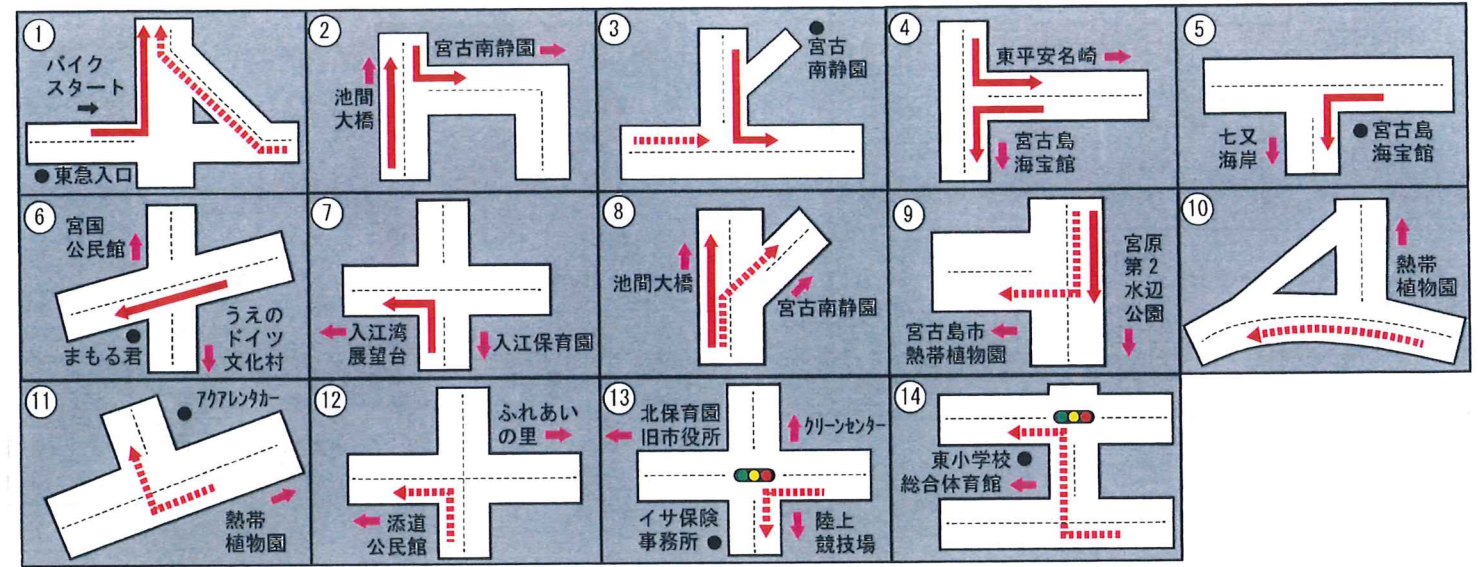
①
バイク
スタート
東急入口

②
宮古南静園
池間
大橋

③
宮古
南静園

④
東平安名崎
宮古島
海宝館

⑤
七又
海岸
宮古島
海宝館

⑥
宮国
公民館
うえの
ドイツ
文化村
まもる君

⑦
入江湾
展望台
入江保育園

⑧
池間大橋
宮古南静園

⑨
宮原
第2
水辺
公園
宮古島市
熱帯植物園

⑩
熱帯
植物園

⑪
アクアレンタカー
熱帯
植物園

⑫
ふれあい
の里
添道
公民館

⑬
北保育園
旧市役所
クリーンセンター
イサ保険
事務所
陸上
競技場

⑭
東小学校
総合体育館